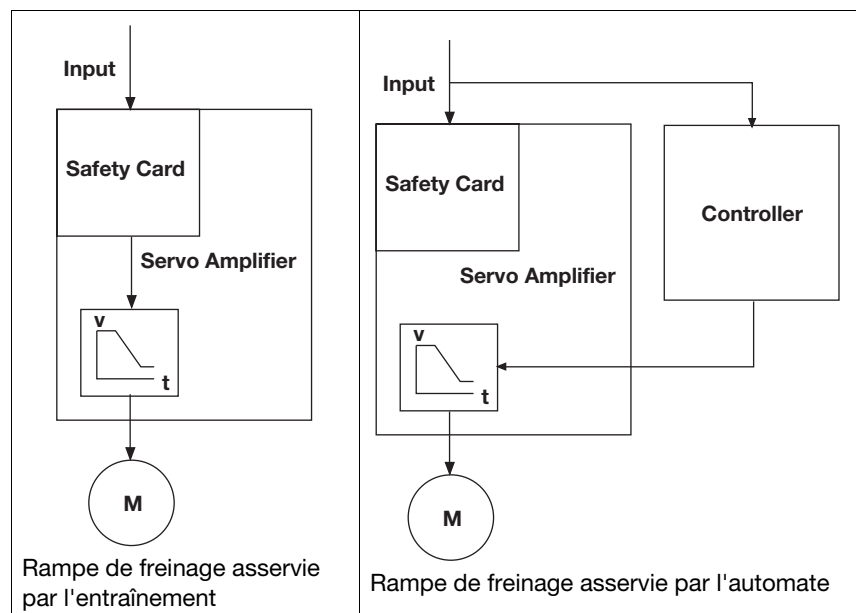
| Input<br>Safety Card<br>Servo Amplifier<br>v<br>t<br>M<br>Rampe de freinage asservie par l'entraînement | Input<br>Safety Card<br>Controller<br>Servo Amplifier<br>v<br>t<br>M<br>Rampe de freinage asservie par l'automate |
|---|---|